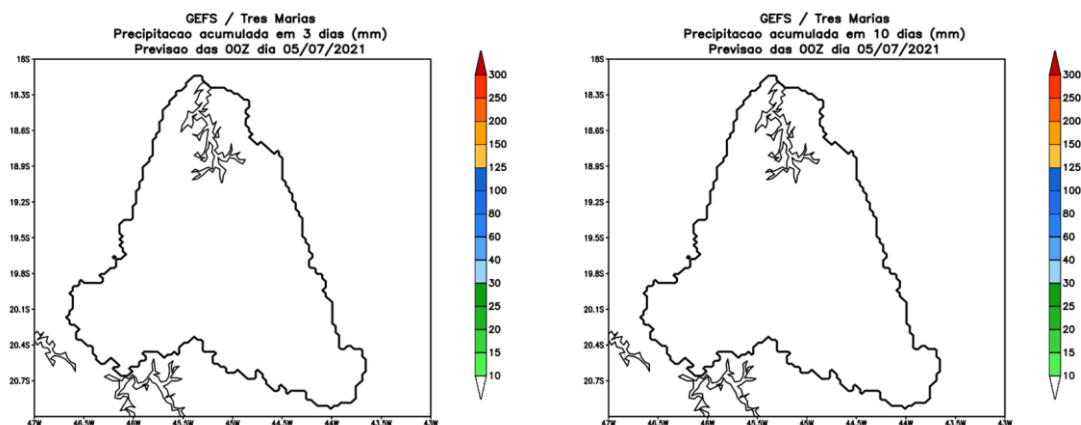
GEFS / Tres Marias
Precipitacao acumulada em 3 dias (mm)
Previsao das 00Z dia 05/07/2021

18S
18.3S
18.6S
18.9S
19.2S
19.5S
19.8S
20.1S
20.4S
20.7S

47W 46.5W 46W 45.5W 45W 44.5W 44W 43.5W 43W

300
250
200
150
125
100
80
60
40
30
25
20
15
10

GEFS / Tres Marias
Precipitacao acumulada em 10 dias (mm)
Previsao das 00Z dia 05/07/2021

18S
18.3S
18.6S
18.9S
19.2S
19.5S
19.8S
20.1S
20.4S
20.7S

47W 46.5W 46W 45.5W 45W 44.5W 44W 43.5W 43W

300
250
200
150
125
100
80
60
40
30
25
20
15
10